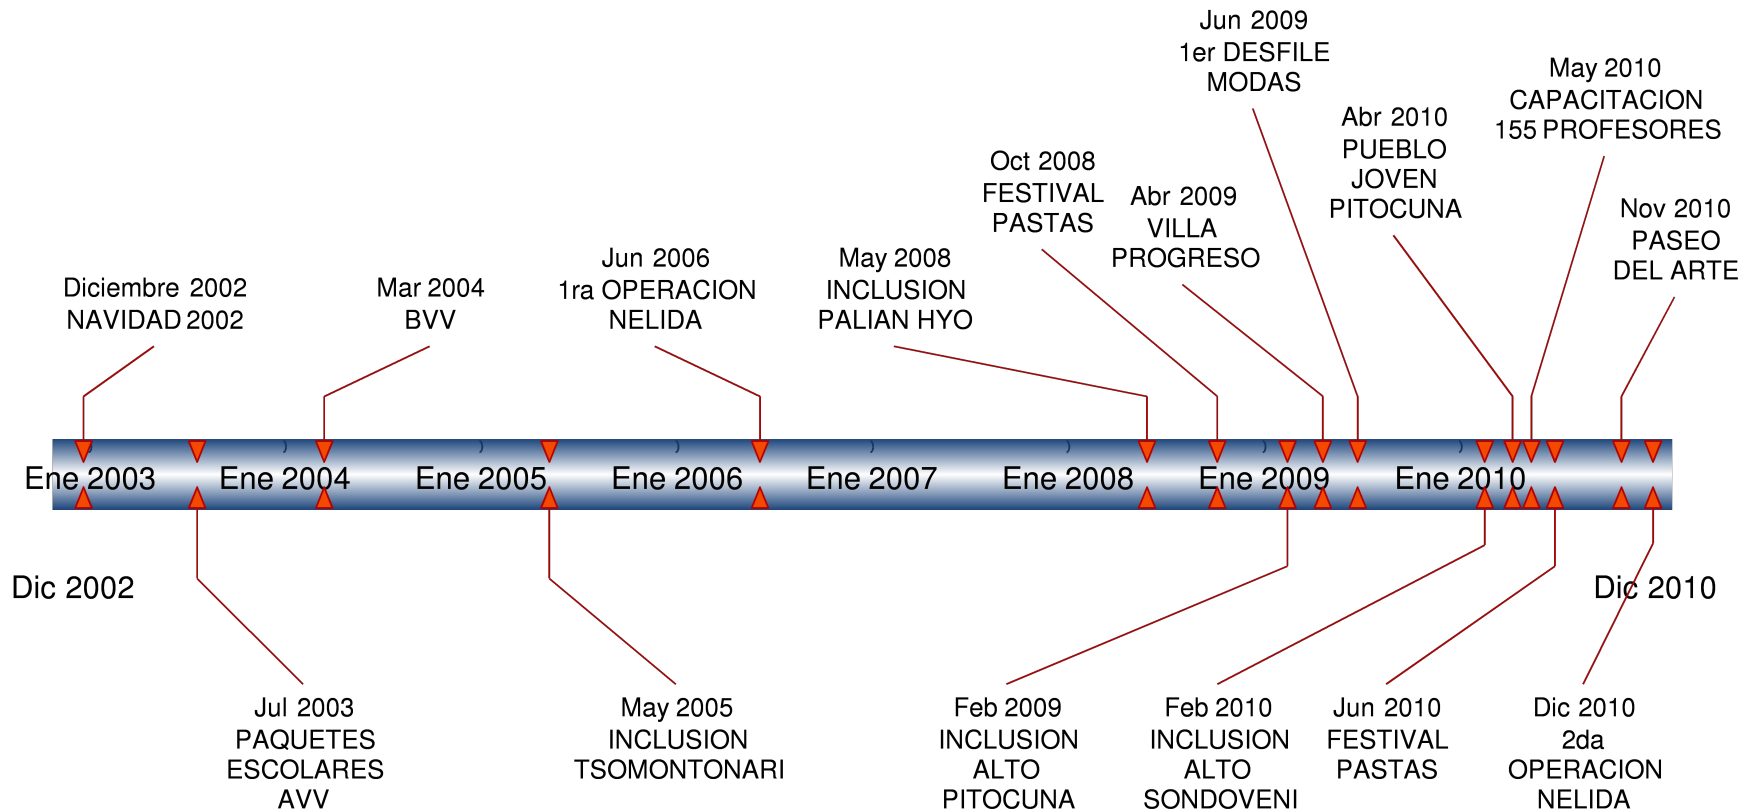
Jun 2009
1er DESFILE
MODAS

May 2010
CAPACITACION
155 PROFESORES

Abr 2010
PUEBLO
JOVEN
PITOCUNA

Oct 2008
FESTIVAL
PASTAS

Abr 2009
VILLA
PROGRESO

Nov 2010
PASEO
DEL ARTE

Jun 2006
1ra OPERACION
NELIDA

May 2008
INCLUSION
PALIAN HYO

Diciembre 2002
NAVIDAD 2002

Mar 2004
BVV

Ene 2003 Ene 2004 Ene 2005 Ene 2006 Ene 2007 Ene 2008 Ene 2009 Ene 2010

Dic 2002

Dic 2010

Jul 2003
PAQUETES
ESCOLARES
AVV

May 2005
INCLUSION
TSOMONTONARI

Feb 2009
INCLUSION
ALTO
PITOCUNA

Feb 2010
INCLUSION
ALTO
SONDOVENI

Jun 2010
FESTIVAL
PASTAS

Dic 2010
2da
OPERACION
NELIDA